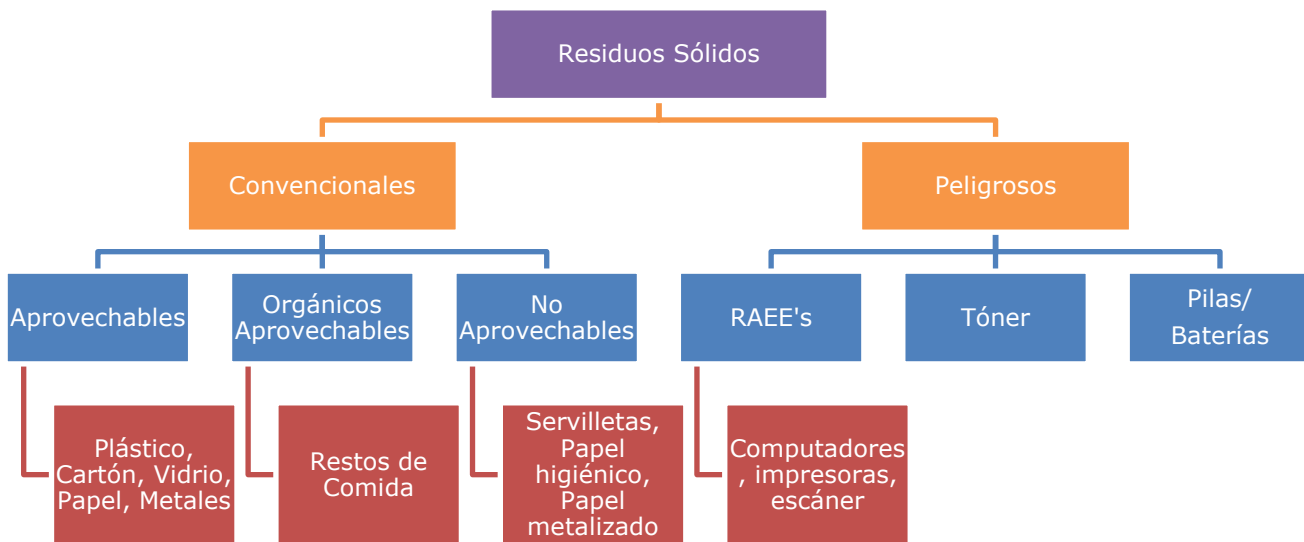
Residuos Sólidos

Convencionales

Peligrosos

Aprovechables

Orgánicos Aprovechables

No Aprovechables

RAEE's

Tóner

Pilas/ Baterías

Plástico, Cartón, Vidrio, Papel, Metales

Restos de Comida

Servilletas, Papel higiénico, Papel metalizado

Computadores , impresoras, escáner